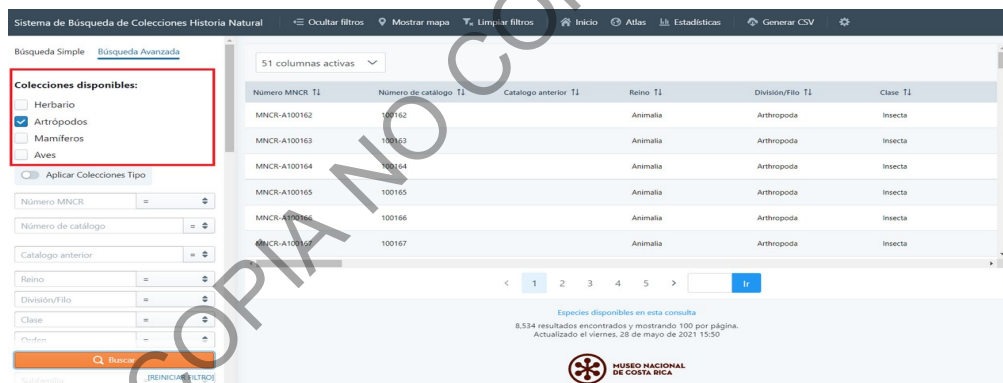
Sistema de Búsqueda de Colecciones Historia Natural | Ocultar filtros | Mostrar mapa | Limpiar filtros | Inicio | Atlas | Estadísticas | Generar CSV

Búsqueda Simple | Búsqueda Avanzada

Colecciones disponibles:
Herbario
Artrópodos
Mamíferos
Aves

Aplicar Colecciones Tipo

Número MNCR =
Número de catálogo =
Catalogo anterior =
Reino =
División/Filo =
Clase =
Orden =

Buscar
Subfamilia [REINICIAR FILTROS]

51 columnas activas

| Número MNCR | Número de catálogo | Catalogo anterior | Reino | División/Filo | Clase |
|---|---|---|---|---|---|
| MNCR-A100162 | 100162 | | Animalia | Arthropoda | Insecta |
| MNCR-A100163 | 100163 | | Animalia | Arthropoda | Insecta |
| MNCR-A100164 | 100164 | | Animalia | Arthropoda | Insecta |
| MNCR-A100165 | 100165 | | Animalia | Arthropoda | Insecta |
| MNCR-A100166 | 100166 | | Animalia | Arthropoda | Insecta |
| MNCR-A100167 | 100167 | | Animalia | Arthropoda | Insecta |

< 1 2 3 4 5 > Ir

Especies disponibles en esta consulta
8,534 resultados encontrados y mostrando 100 por página.
Actualizado el viernes, 28 de mayo de 2021 15:50

MUSEO NACIONAL DE COSTA RICA

COPIA NO CONTROLADA